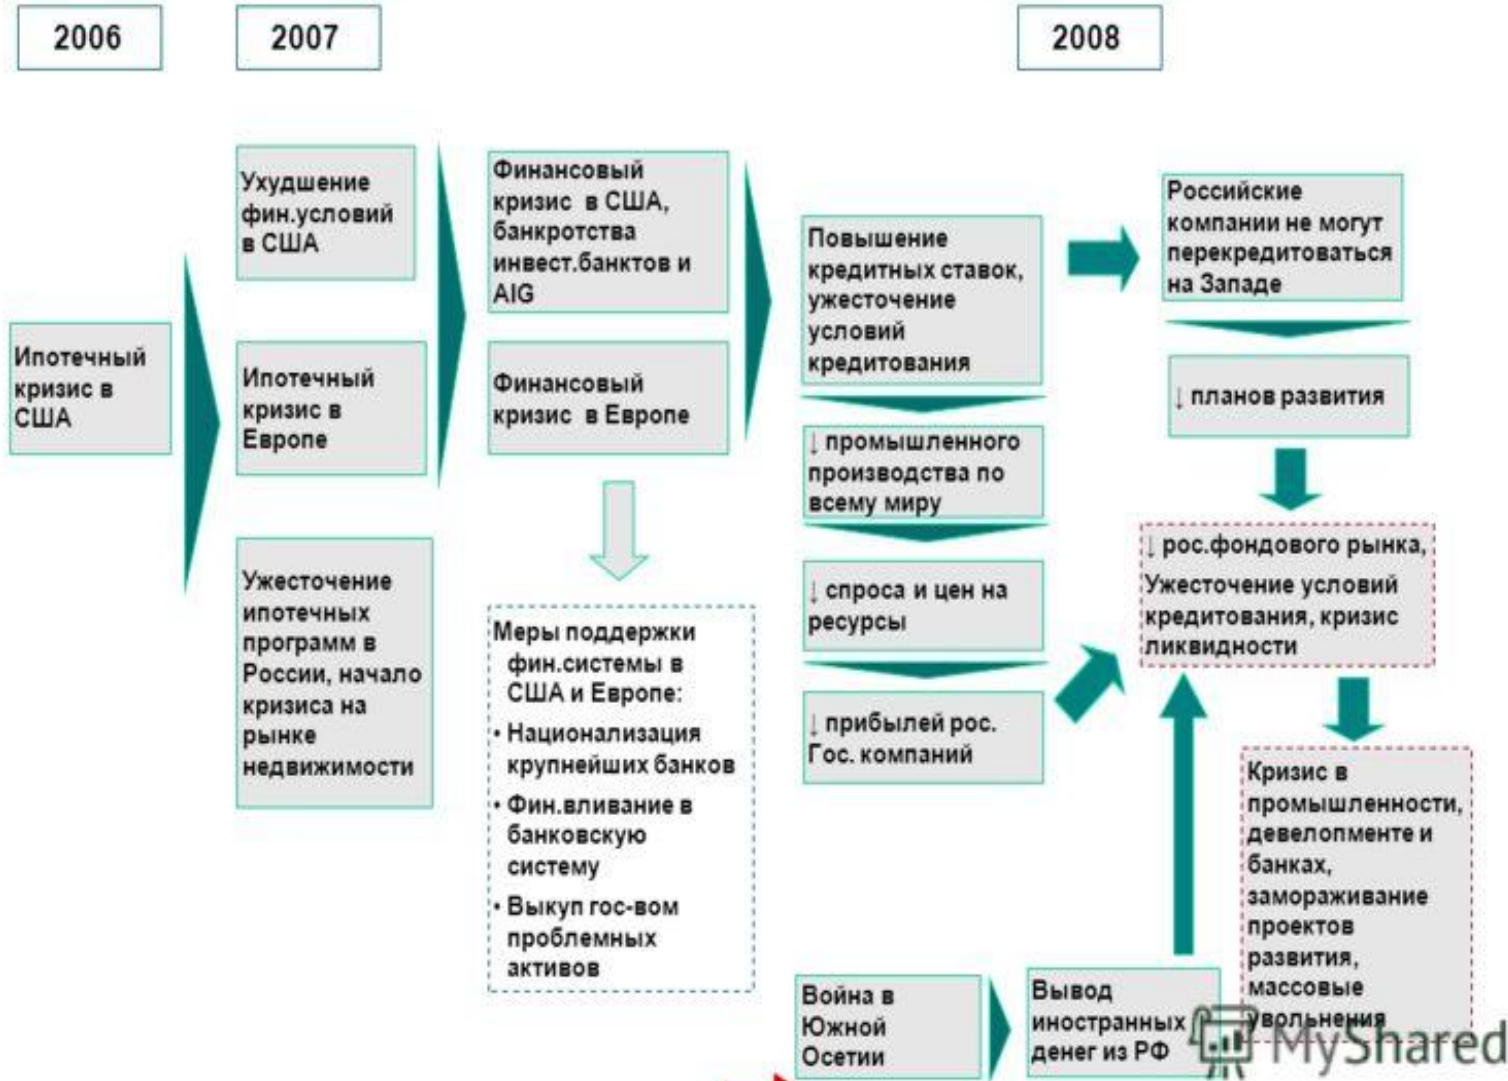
2006

2007

2008

Ипотечный кризис в США

Ухудшение фин.условий в США

Ипотечный кризис в Европе

Ужесточение ипотечных программ в России, начало кризиса на рынке недвижимости

Финансовый кризис в США, банкротства инвест.банктов и AIG

Финансовый кризис в Европе

Меры поддержки фин.системы в США и Европе:
• Национализация крупнейших банков
• Фин.вливание в банковскую систему
• Выкуп гос-вом проблемных активов

Повышение кредитных ставок, ужесточение условий кредитования

↓ промышленного производства по всему миру

↓ спроса и цен на ресурсы

↓ прибылей рос. Гос. компаний

Война в Южной Осетии

Вывод иностранных денег из РФ

Российские компании не могут перекредитоваться на Западе

↓ планов развития

↓ рос.фондового рынка, Ужесточение условий кредитования, кризис ликвидности

Кризис в промышленности, девелопменте и банках, замораживание проектов развития, массовые увольнения

MyShared